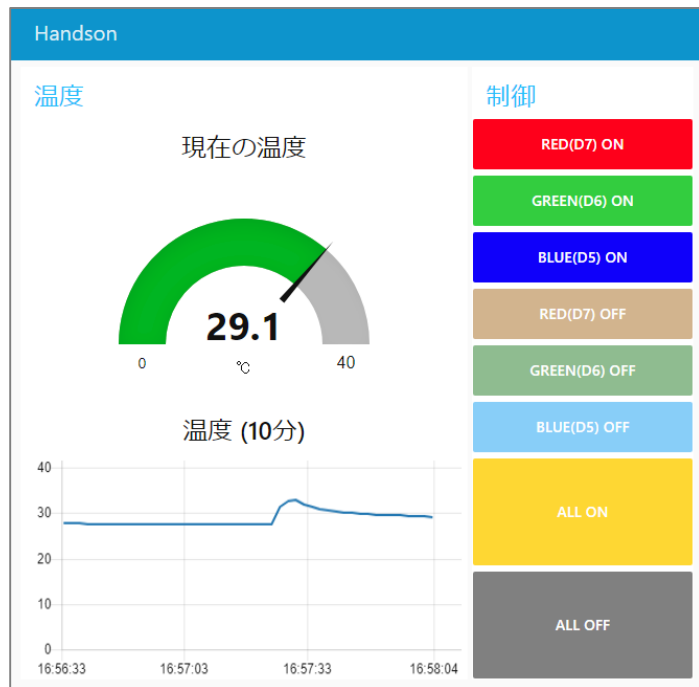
Handson

温度

現在の温度

29.1

0 ℃ 40

温度 (10分)

40
30
20
10
0
16:56:33 16:57:03 16:57:33 16:58:04

制御

RED(D7) ON

GREEN(D6) ON

BLUE(D5) ON

RED(D7) OFF

GREEN(D6) OFF

BLUE(D5) OFF

ALL ON

ALL OFF